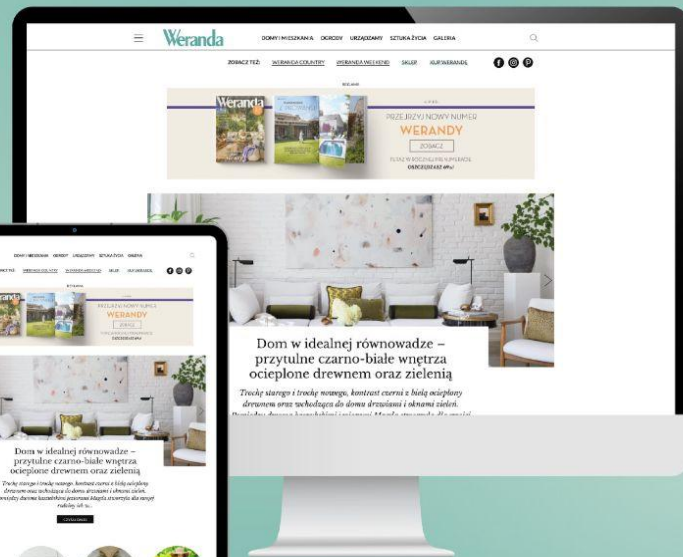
Weranda

DOMY I MIESZKANIA OGRODY URZĄDZAMY SZTUKA ŻYCIA GALERIA

ZOBACZ TEŻ: WERANDA COUNTRY WERANDA WEEKEND SKLEP KUP WERANDĘ

REKLAMA

Weranda

PRZEJRZYJ NOWY NUMER
WERANDY
ZOBACZ

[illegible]

Dom w idealnej równowadze – przytulne czarno-białe wnętrza ocieplone drewnem oraz zielenią

Trochę starego i trochę nowego, kontrast czerni z bielą ocieplony drewnem oraz wchodzącą do domu drewnianą i oknami zielenią. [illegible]

DOMY I MIESZKANIA OGRODY URZĄDZAMY SZTUKA ŻYCIA GALERIA

ZOBACZ TEŻ: WERANDA COUNTRY WERANDA WEEKEND SKLEP KUP WERANDĘ

REKLAMA

Weranda

PRZEJRZYJ NOWY NUMER
WERANDY
ZOBACZ

Dom w idealnej równowadze – przytulne czarno-białe wnętrza ocieplone drewnem oraz zielenią

Trochę starego i trochę nowego, kontrast czerni z bielą ocieplony drewnem oraz wchodzącą do domu drewnianą i oknami zielenią. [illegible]

CZYTAJ DALEJ